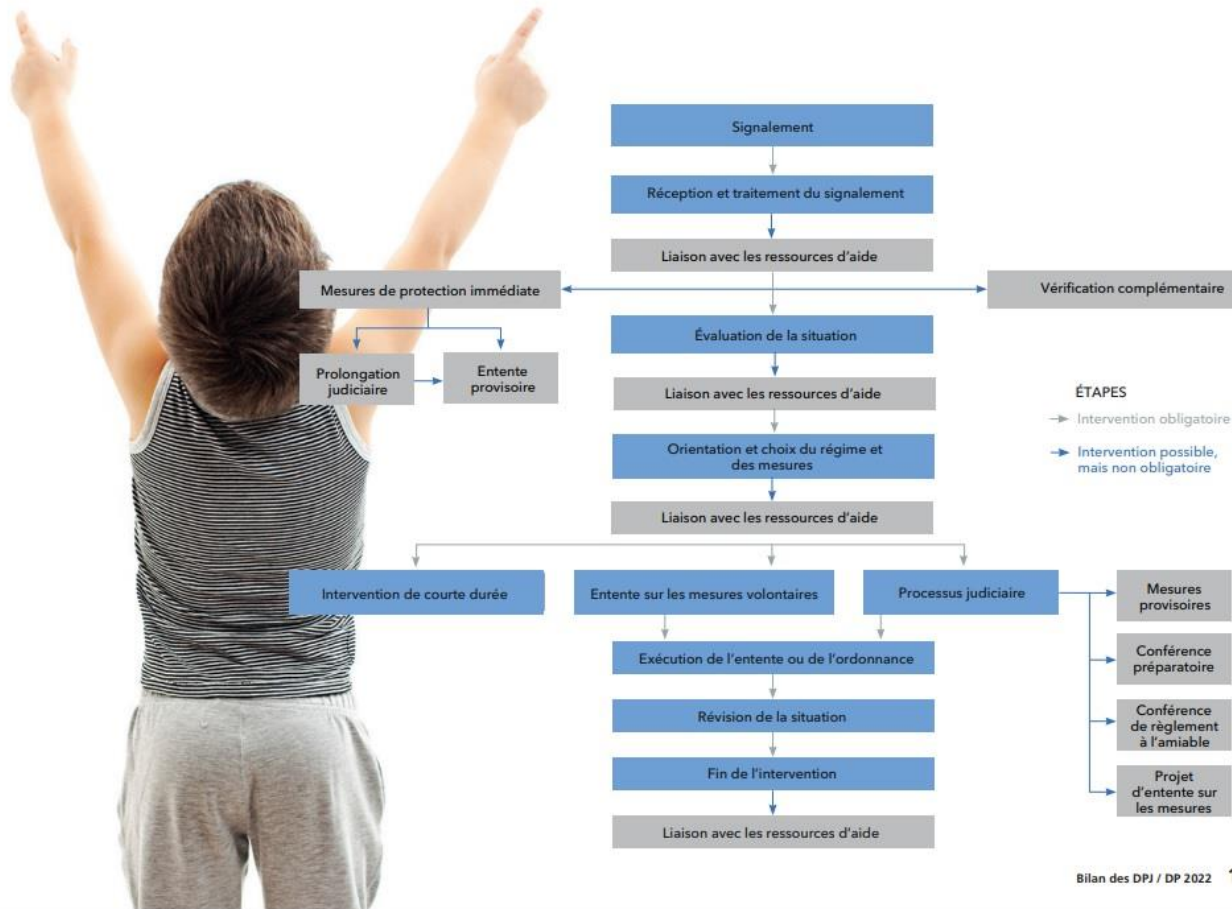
Signalement

Réception et traitement du signalement

Liaison avec les ressources d'aide

Mesures de protection immédiate

Vérification complémentaire

Prolongation judiciaire

Entente provisoire

Évaluation de la situation

Liaison avec les ressources d'aide

ÉTAPES

Intervention obligatoire

Intervention possible, mais non obligatoire

Orientation et choix du régime et des mesures

Liaison avec les ressources d'aide

Intervention de courte durée

Entente sur les mesures volontaires

Processus judiciaire

Mesures provisoires

Conférence préparatoire

Conférence de règlement à l'amiable

Projet d'entente sur les mesures

Exécution de l'entente ou de l'ordonnance

Révision de la situation

Fin de l'intervention

Liaison avec les ressources d'aide

Bilan des DPJ / DP 2022 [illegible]